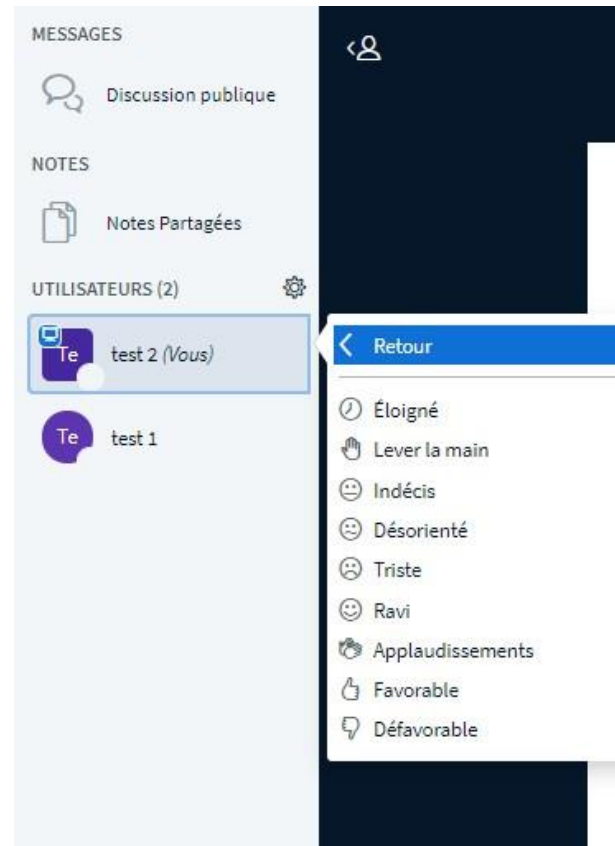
MESSAGES

Discussion publique

NOTES

Notes Partagées

UTILISATEURS (2)

Te test 2 (Vous)

Te test 1

Retour

Éloigné
Lever la main
Indécis
Désorienté
Triste
Ravi
Applaudissements
Favorable
Défavorable